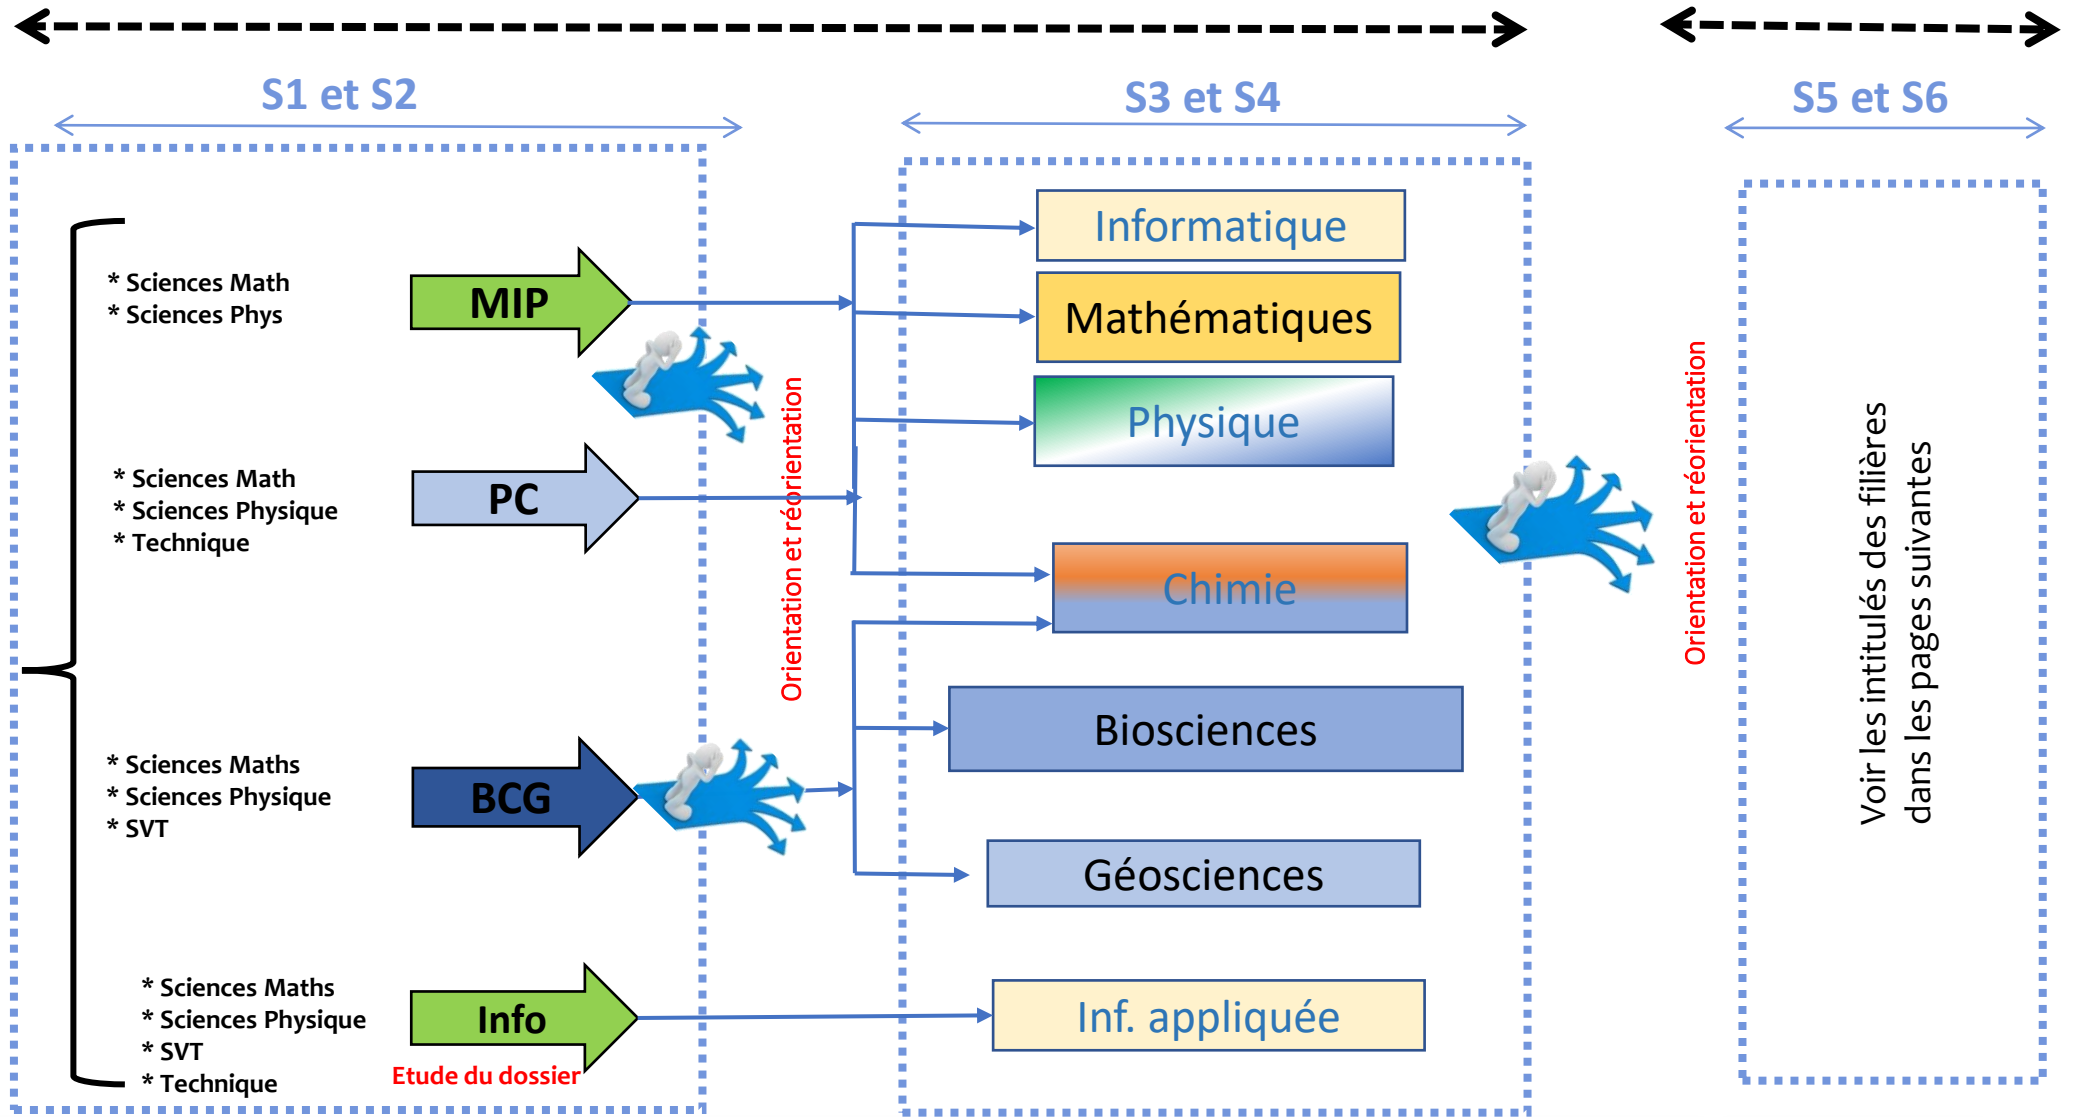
S1 et S2

S3 et S4

S5 et S6

* Sciences Math
* Sciences Phys

MIP

* Sciences Math
* Sciences Physique
* Technique

PC

* Sciences Maths
* Sciences Physique
* SVT

BCG

* Sciences Maths
* Sciences Physique
* SVT
* Technique

Info

Etude du dossier

Orientation et réorientation

Informatique

Mathématiques

Physique

Chimie

Biosciences

Géosciences

Inf. appliquée

Orientation et réorientation

Voir les intitulés des filières dans les pages suivantes